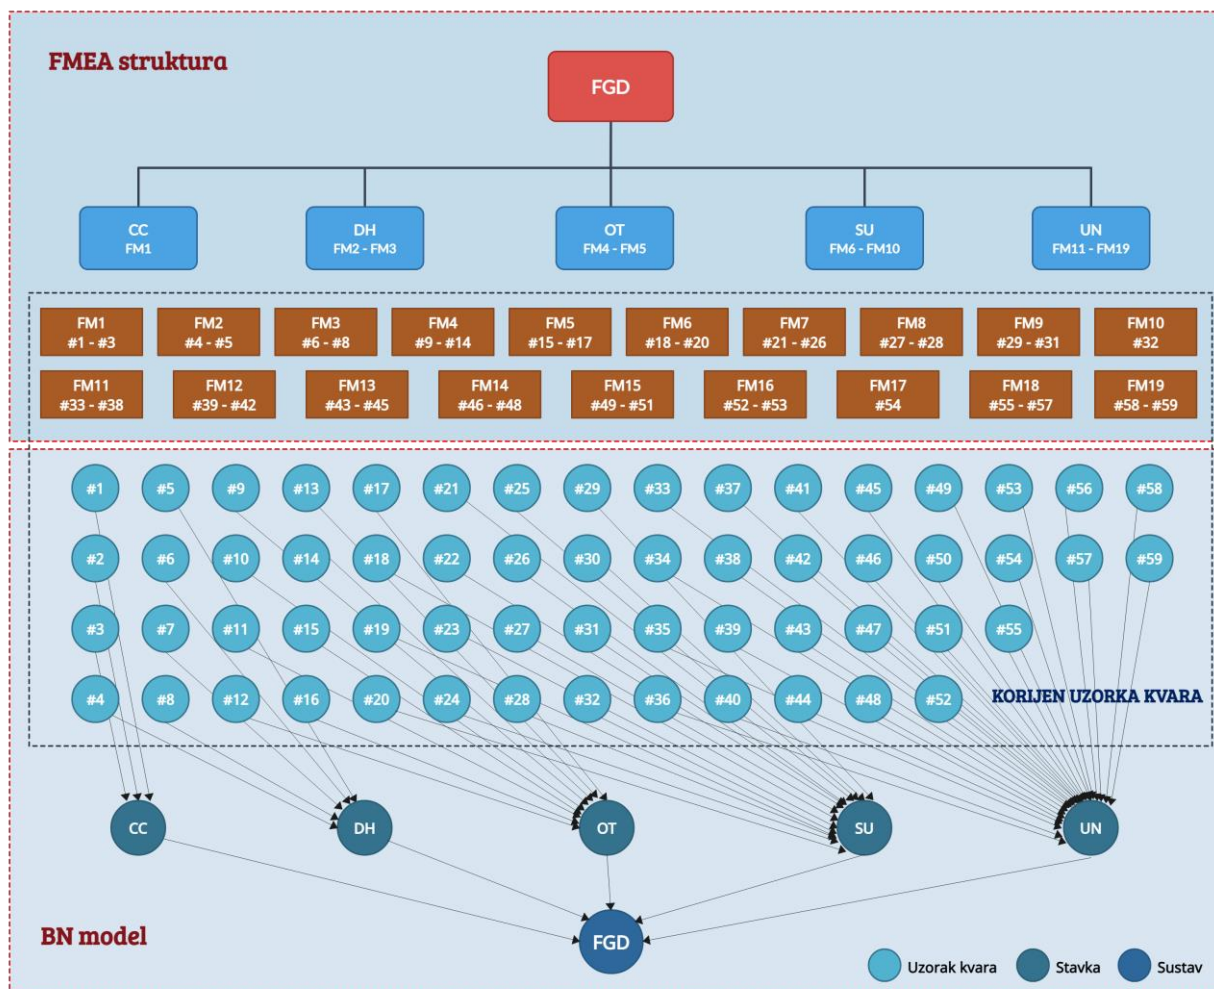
FMEA struktura

FGD

CC
FM1

DH
FM2 - FM3

OT
FM4 - FM5

SU
FM6 - FM10

UN
FM11 - FM19

FM1
#1 - #3

FM2
#4 - #5

FM3
#6 - #8

FM4
#9 - #14

FM5
#15 - #17

FM6
#18 - #20

FM7
#21 - #26

FM8
#27 - #28

FM9
#29 - #31

FM10
#32

FM11
#33 - #38

FM12
#39 - #42

FM13
#43 - #45

FM14
#46 - #48

FM15
#49 - #51

FM16
#52 - #53

FM17
#54

FM18
#55 - #57

FM19
#58 - #59

#1 #5 #9 #13 #17 #21 #25 #29 #33 #37 #41 #45 #49 #53 #56 #58

#2 #6 #10 #14 #18 #22 #26 #30 #34 #38 #42 #46 #50 #54 #57 #59

#3 #7 #11 #15 #19 #23 #27 #31 #35 #39 #43 #47 #51 #55

#4 #8 #12 #16 #20 #24 #28 #32 #36 #40 #44 #48 #52

KORIJEN UZORKA KVARA

CC DH OT SU UN

BN model

FGD

Uzorak kvara Stavka Sustav